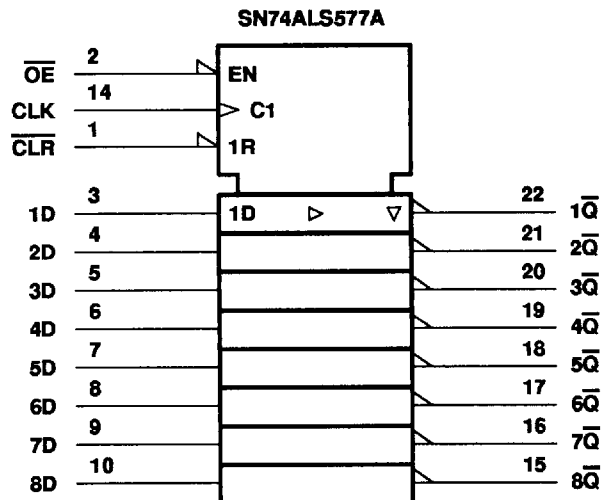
SN74ALS577A

$\overline{OE}$ 2 EN
CLK 14 C1
$\overline{CLR}$ 1 1R

1D 3 1D ▷ ▽ 22 $1\overline{Q}$
2D 4 21 $2\overline{Q}$
3D 5 20 $3\overline{Q}$
4D 6 19 $4\overline{Q}$
5D 7 18 $5\overline{Q}$
6D 8 17 $6\overline{Q}$
7D 9 16 $7\overline{Q}$
8D 10 15 $8\overline{Q}$